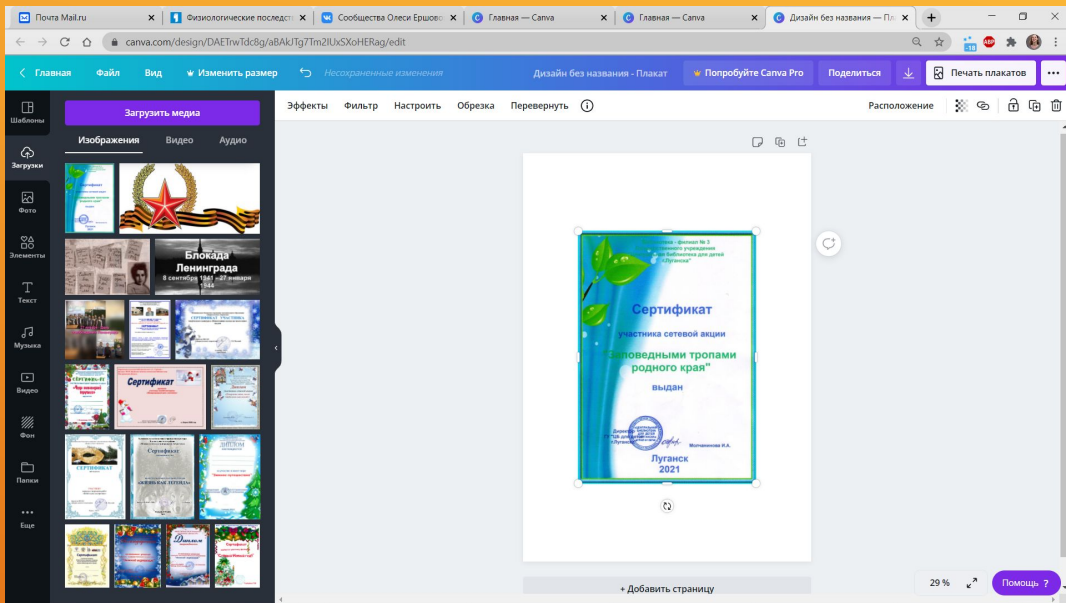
Почта Mail.ru
Физиологические последст
Сообщества Олеси Ершов
Главная — Canva
Главная — Canva
Дизайн без названия — Пл

canva.com/design/DAETrwTdc8g/aBAkJTg7Tm2lUxSXoHERag/edit

Главная Файл Вид Изменить размер Несохраненные изменения Дизайн без названия - Плакат Попробуйте Canva Pro Поделиться Печать плакатов

Шаблоны
Загрузки
Фото
Элементы
Текст
Музыка
Видео
Фон
Папки
Еще

Загрузить медиа
Изображения Видео Аудио

Блокада Ленинграда
8 сентября 1941 - 27 января 1944

Сертификат

Эффекты Фильтр Настроить Обрезка Перевернуть Расположение

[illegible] - филиал № 3
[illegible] учреждения
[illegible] Библиотека для детей
"Луганск"

Сертификат
участника сетевой акции
"Заповедными тропами родного края"
выдан

Директор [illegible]
Молчанова И.А.
Луганск
2021

+ Добавить страницу
29 %
Помощь ?